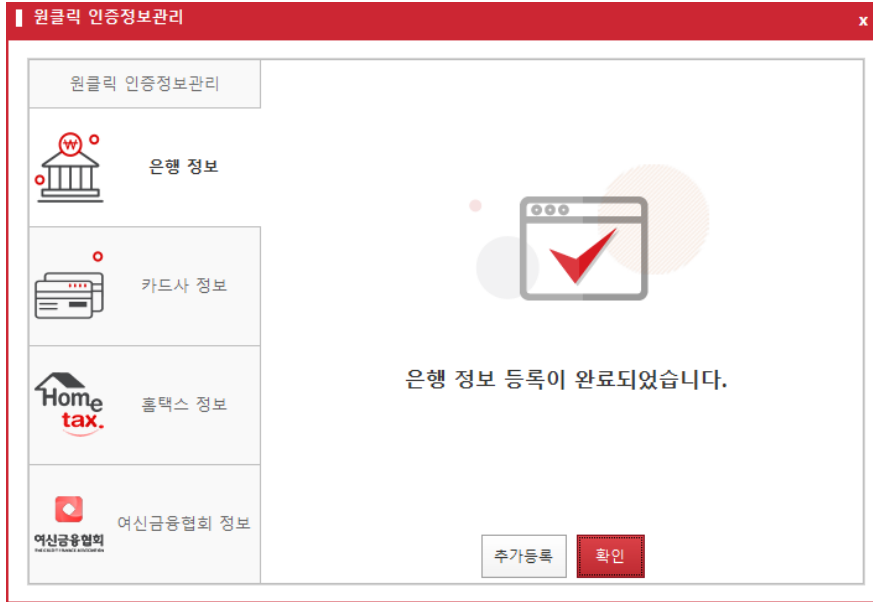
원클릭 인증정보관리

x

원클릭 인증정보관리

₩

은행 정보

카드사 정보

Home tax.

홈택스 정보

여신금융협회

THE CREDIT FINANCE ASSOCIATION

여신금융협회 정보

은행 정보 등록이 완료되었습니다.

추가등록

확인